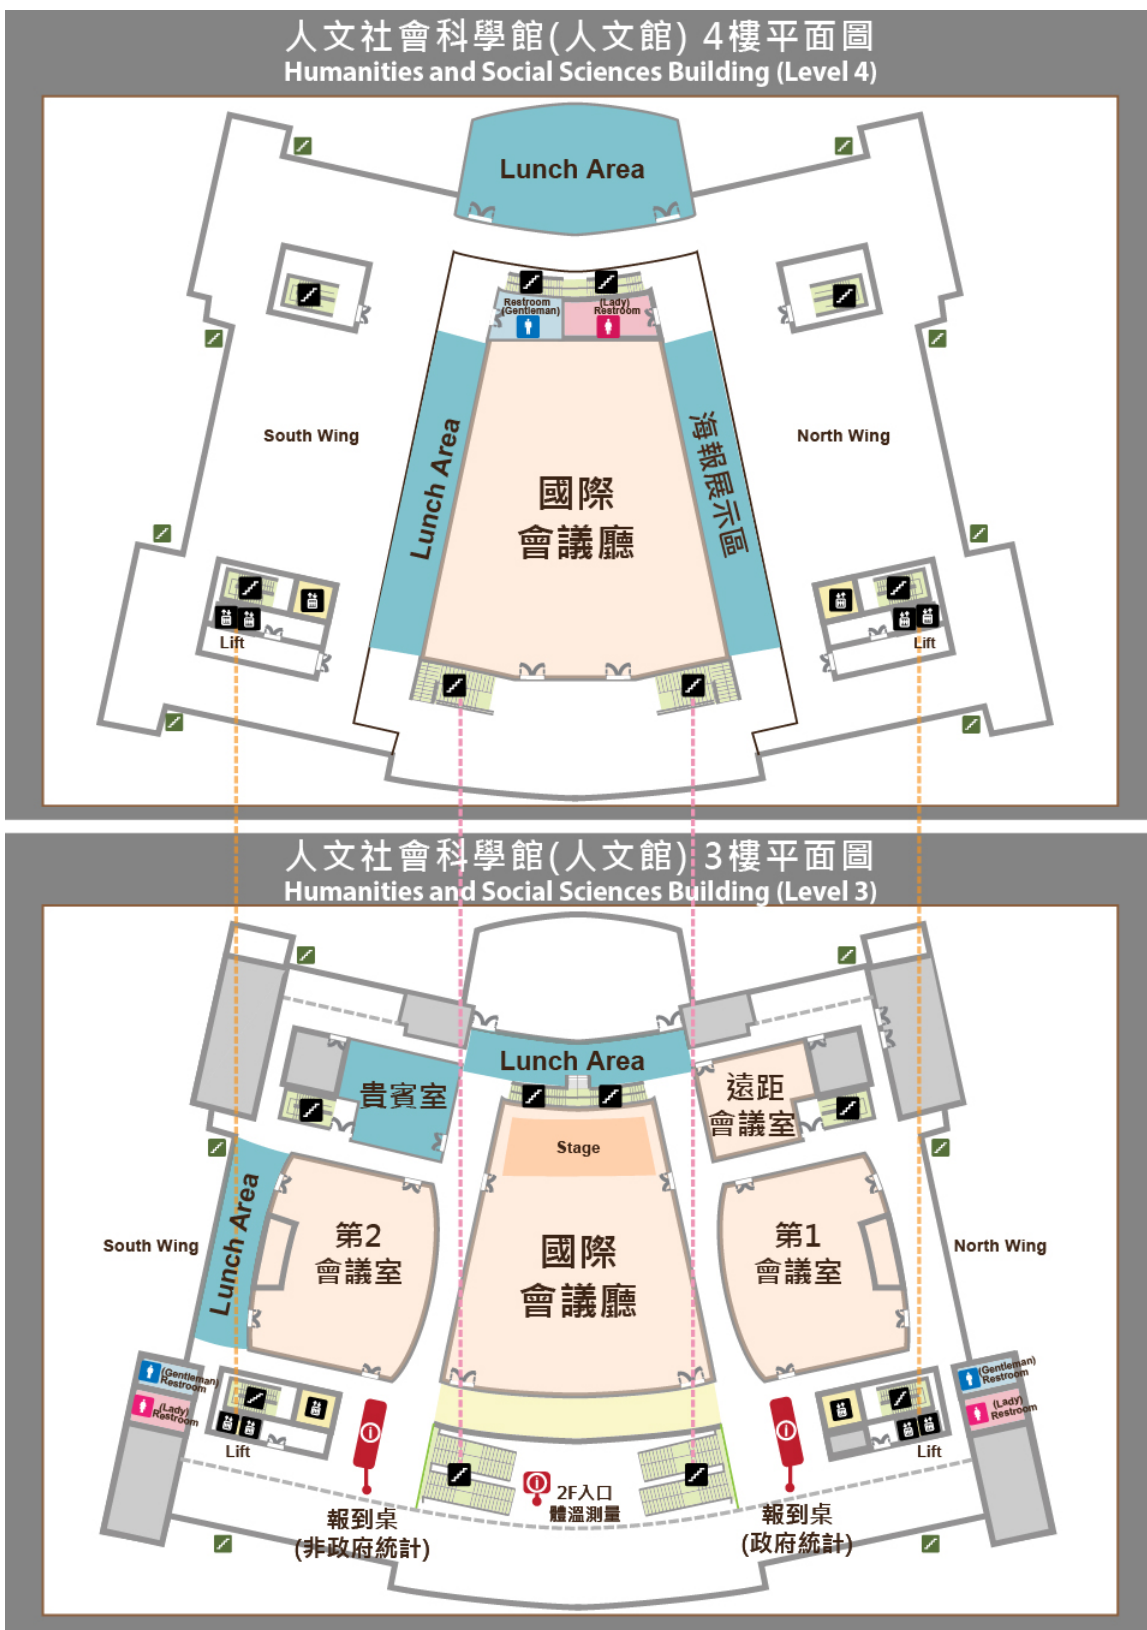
人文社會科學館(人文館) 4樓平面圖
Humanities and Social Sciences Building (Level 4)

Lunch Area

Restroom (Gentleman)

(Lady) Restroom

South Wing

Lunch Area

國際
會議廳

海報展示區

North Wing

Lift

Lift

人文社會科學館(人文館) 3樓平面圖
Humanities and Social Sciences Building (Level 3)

Lunch Area

貴賓室

遠距
會議室

Stage

South Wing

Lunch Area

第2
會議室

國際
會議廳

第1
會議室

North Wing

(Gentleman) Restroom

(Lady) Restroom

(Gentleman) Restroom

(Lady) Restroom

Lift

Lift

2F入口
體溫測量

報到桌
(非政府統計)

報到桌
(政府統計)